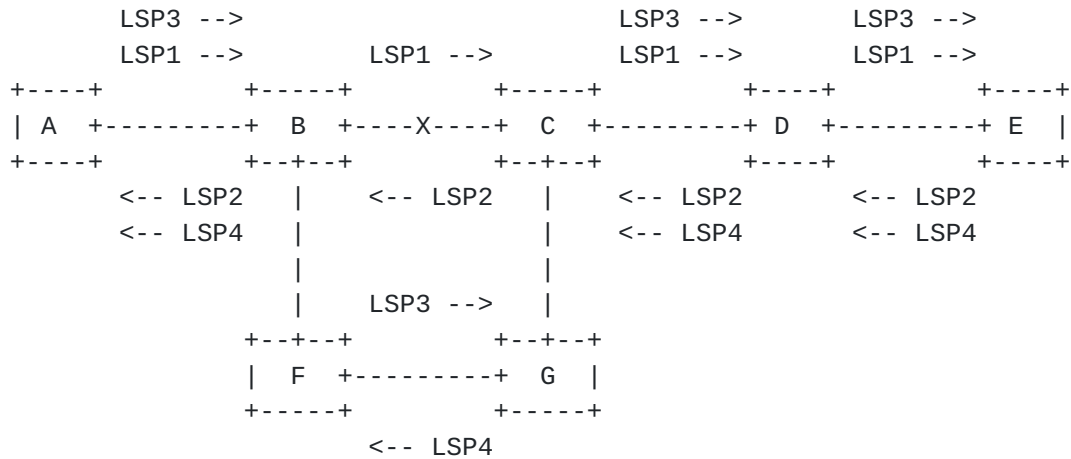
LSP3 -->                                  LSP3 -->      LSP3 -->
LSP1 -->      LSP1 -->      LSP1 -->      LSP1 -->
+----+         +-----+         +-----+         +----+         +----+
| A  +---------+  B  +----X----+  C  +---------+  D  +---------+  E  |
+----+         +--+--+         +--+--+         +----+         +----+
<-- LSP2  |    <-- LSP2  |    <-- LSP2      <-- LSP2
<-- LSP4  |              |    <-- LSP4      <-- LSP4
|              |
|    LSP3 -->  |
+--+--+         +--+--+
|  F  +---------+  G  |
+-----+         +-----+
<-- LSP4